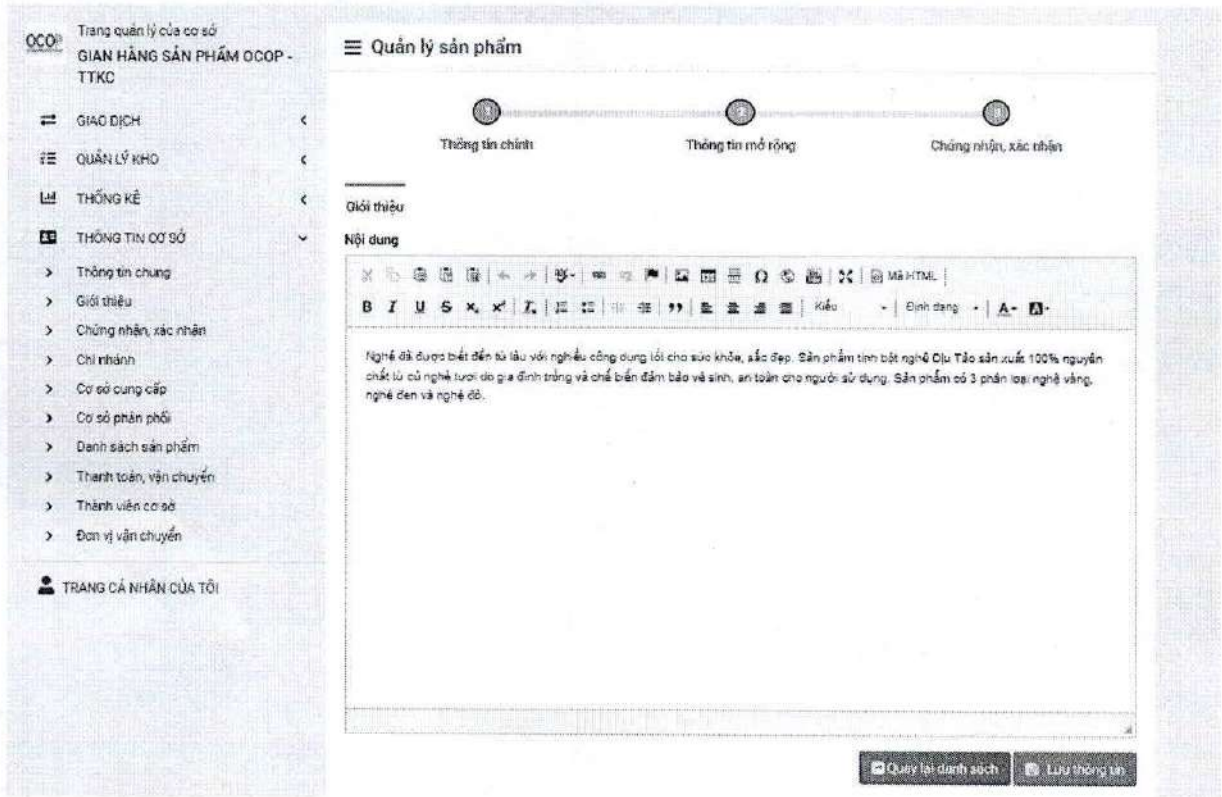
OCOP Trang quản lý của cơ sở
GIAN HÀNG SẢN PHẨM OCOP - TTKC

GIAO DỊCH
QUẢN LÝ KHO
THỐNG KÊ
THÔNG TIN CƠ SỞ
Thông tin chung
Giới thiệu
Chứng nhận, xác nhận
Chi nhánh
Cơ sở cung cấp
Cơ sở phân phối
Danh sách sản phẩm
Thanh toán, vận chuyển
Thành viên cơ sở
Đơn vị vận chuyển
TRANG CÁ NHÂN CỦA TÔI

≡ Quản lý sản phẩm

1 Thông tin chính
2 Thông tin mở rộng
3 Chứng nhận, xác nhận

Giới thiệu

Nội dung

Mã HTML
B I U S $x_s$ $x^s$ Kiểu Định dạng A- A-

Nghệ đã được biết đến từ lâu với nhiều công dụng tốt cho sức khỏe, sắc đẹp. Sản phẩm tinh bột nghệ Dịu Thảo sản xuất 100% nguyên chất từ củ nghệ tươi do gia đình trồng và chế biến đảm bảo vệ sinh, an toàn cho người sử dụng. Sản phẩm có 3 phân loại nghệ vàng, nghệ đen và nghệ đỏ.

Quay lại danh sách
Lưu thông tin